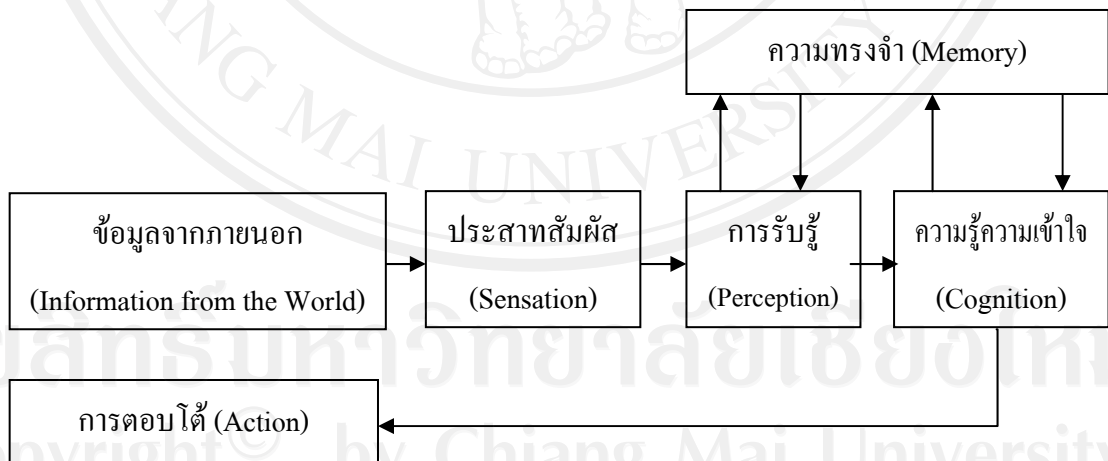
ความทรงจำ (Memory)

ข้อมูลจากภายนอก (Information from the World)

ประสาทสัมผัส (Sensation)

การรับรู้ (Perception)

ความรู้ความเข้าใจ (Cognition)

การตอบโต้ (Action)

ลิขสิทธิ์มหาวิทยาลัยเชียงใหม่
Copyright© by Chiang Mai University

CHIANG MAI UNIVERSITY